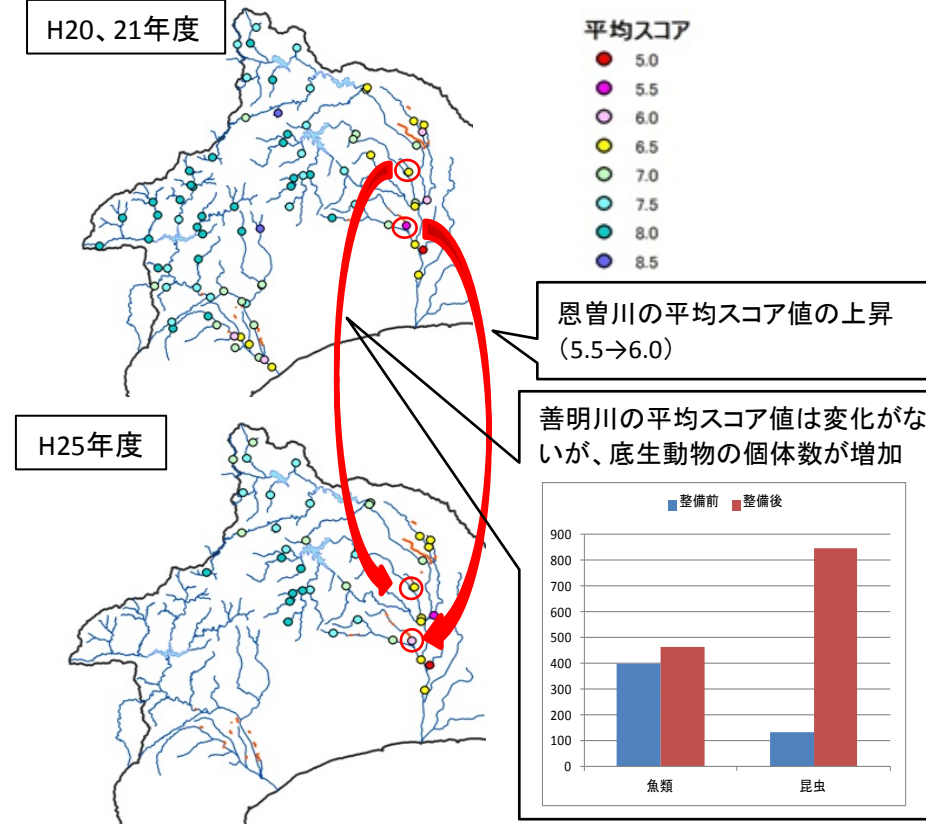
H20、21年度

平均スコア
5.0
5.5
6.0
6.5
7.0
7.5
8.0
8.5

恩曽川の平均スコア値の上昇
（5.5→6.0）

H25年度

善明川の平均スコア値は変化がないが、底生動物の個体数が増加

整備前 整備後

900
800
700
600
500
400
300
200
100
0

魚類 昆虫